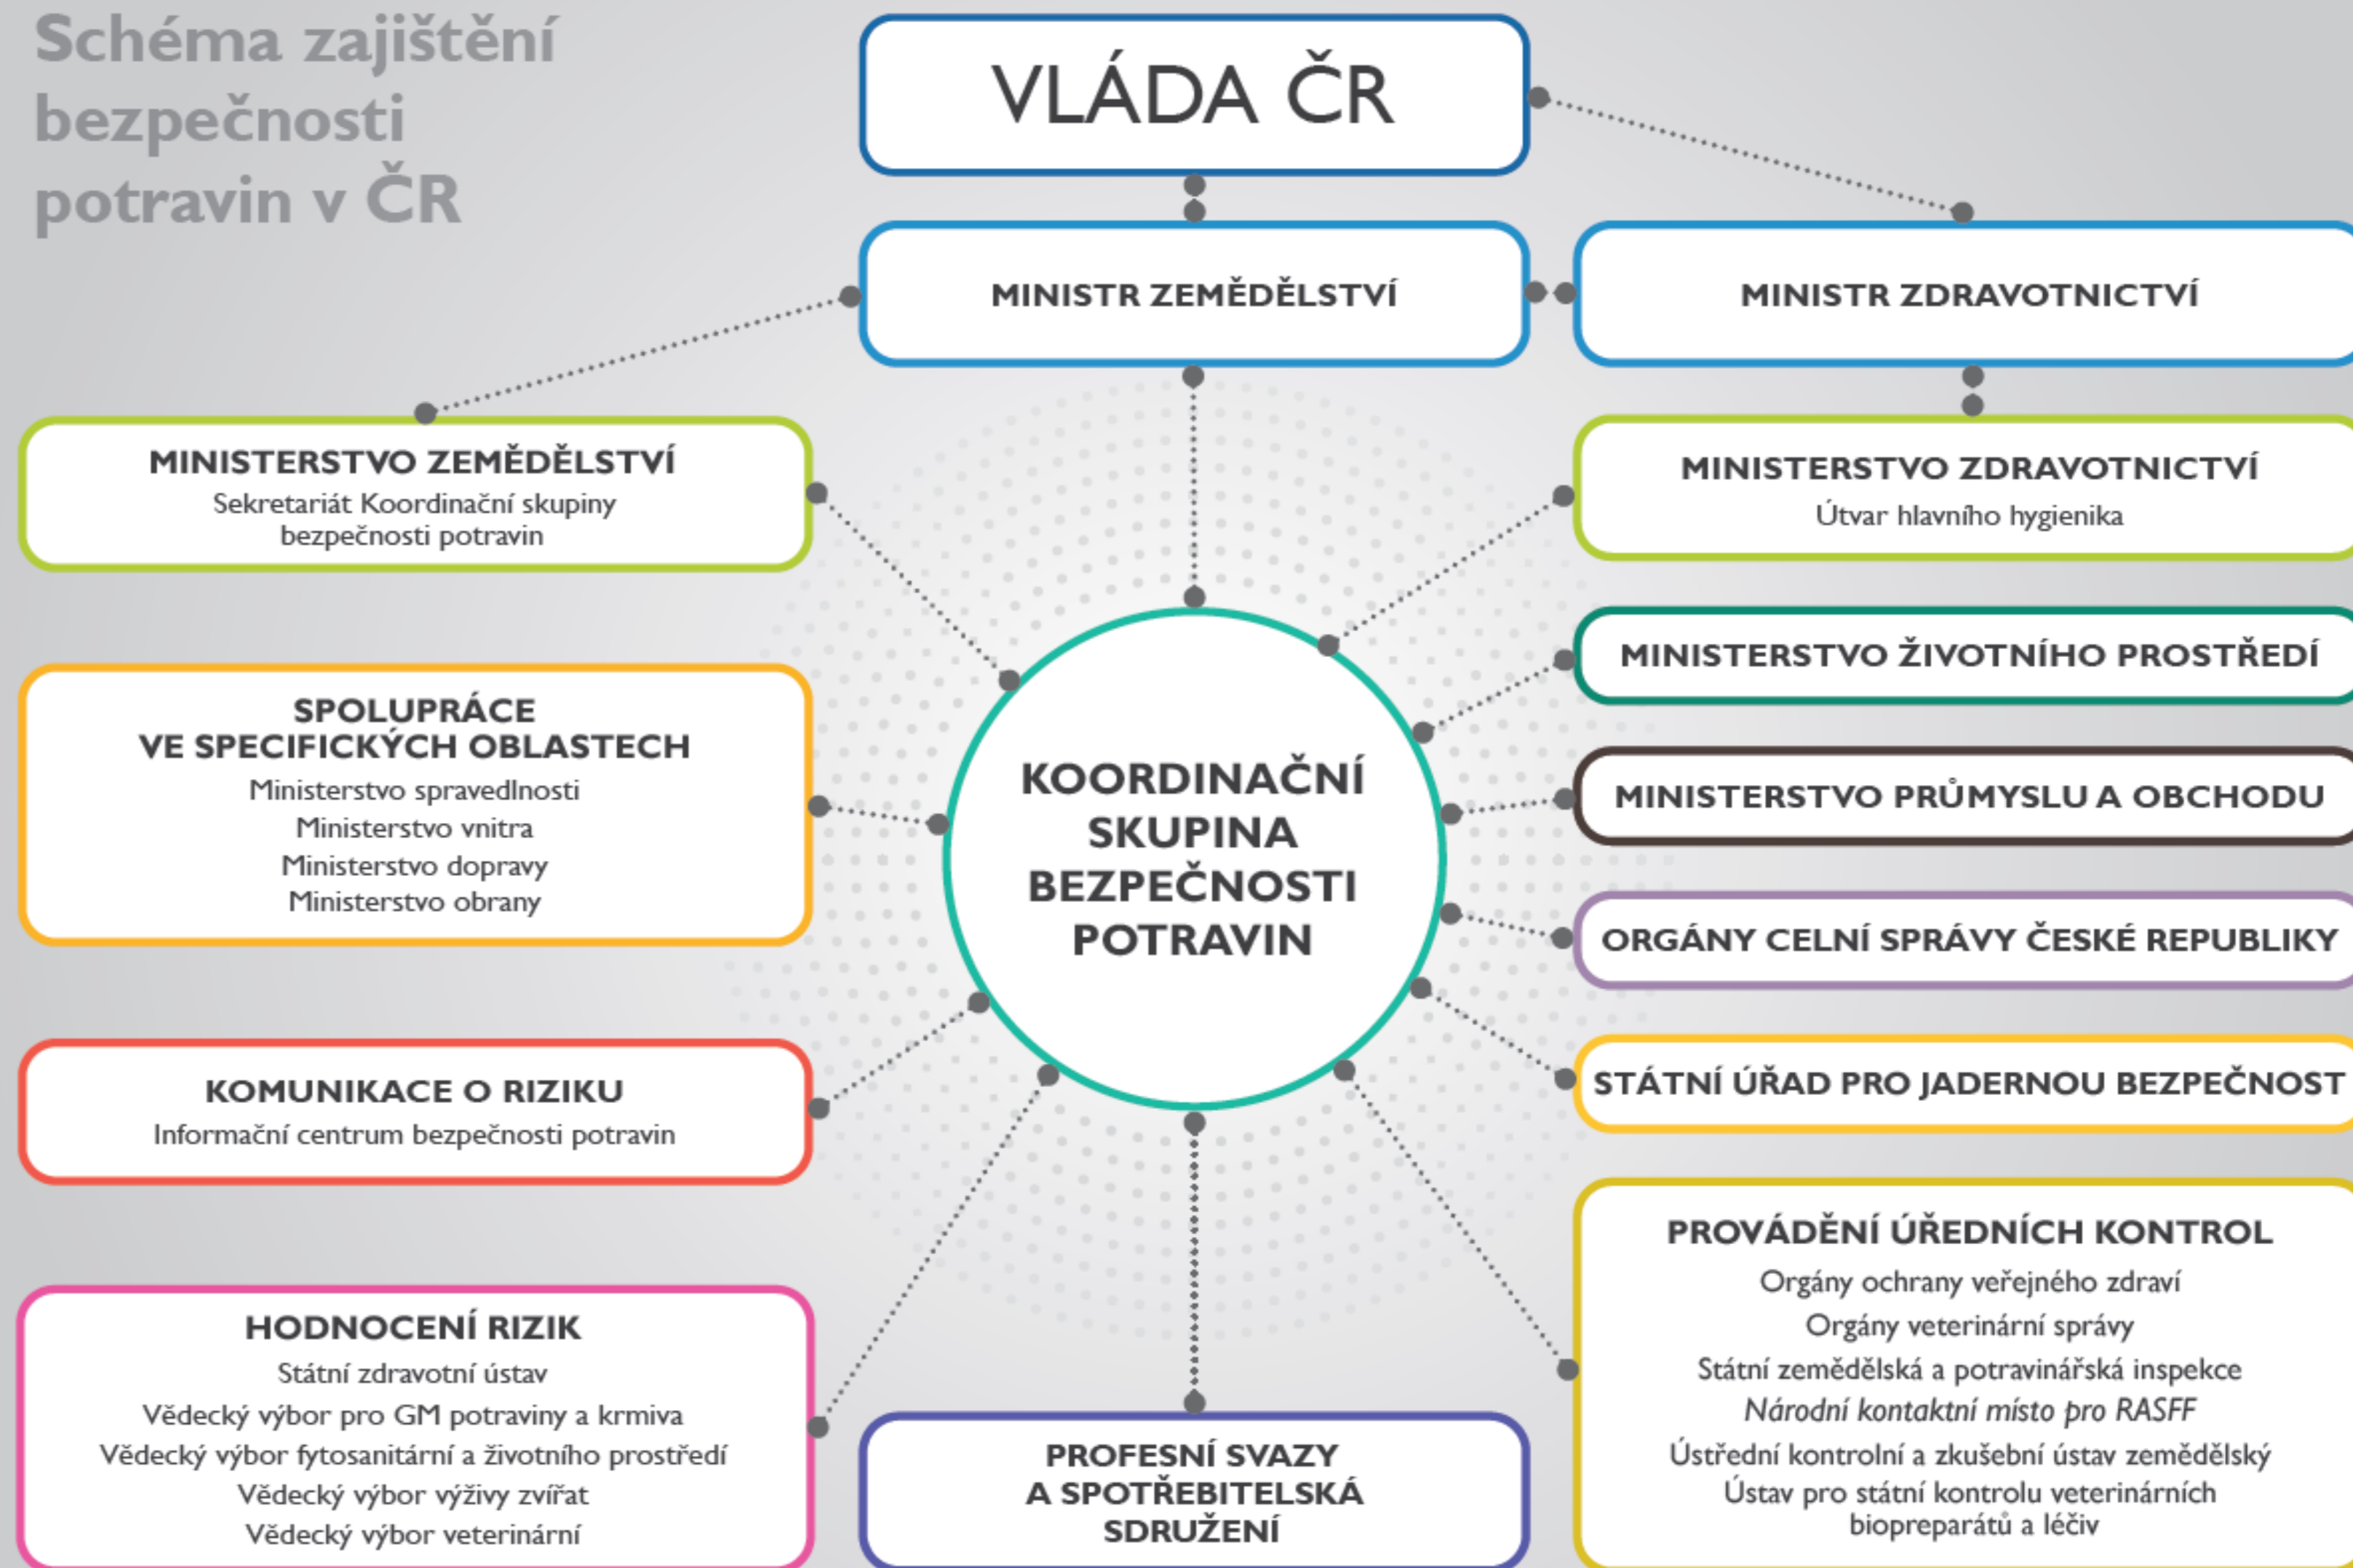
Schéma zajištění bezpečnosti potravin v ČR

VLÁDA ČR

MINISTR ZEMĚDĚLSTVÍ

MINISTR ZDRAVOTNICTVÍ

MINISTERSTVO ZEMĚDĚLSTVÍ
Sekretariát Koordinační skupiny bezpečnosti potravin

MINISTERSTVO ZDRAVOTNICTVÍ
Útvar hlavního hygienika

MINISTERSTVO ŽIVOTNÍHO PROSTŘEDÍ

SPOLUPRÁCE VE SPECIFICKÝCH OBLASTECH
Ministerstvo spravedlnosti
Ministerstvo vnitra
Ministerstvo dopravy
Ministerstvo obrany

KOORDINAČNÍ SKUPINA BEZPEČNOSTI POTRAVIN

MINISTERSTVO PRŮMYSLU A OBCHODU

ORGÁNY CELNÍ SPRÁVY ČESKÉ REPUBLIKY

KOMUNIKACE O RIZIKU
Informační centrum bezpečnosti potravin

STÁTNÍ ÚŘAD PRO JADERNOU BEZPEČNOST

PROVÁDĚNÍ ÚŘEDNÍCH KONTROL
Orgány ochrany veřejného zdraví
Orgány veterinární správy
Státní zemědělská a potravinářská inspekce
Národní kontaktní místo pro RASFF
Ústřední kontrolní a zkušební ústav zemědělský
Ústav pro státní kontrolu veterinárních biopreparátů a léčiv

HODNOCENÍ RIZIK
Státní zdravotní ústav
Vědecký výbor pro GM potraviny a krmiva
Vědecký výbor fytosanitární a životního prostředí
Vědecký výbor výživy zvířat
Vědecký výbor veterinární

PROFESNÍ SVAZY A SPOTŘEBITELSKÁ SDRUŽENÍ